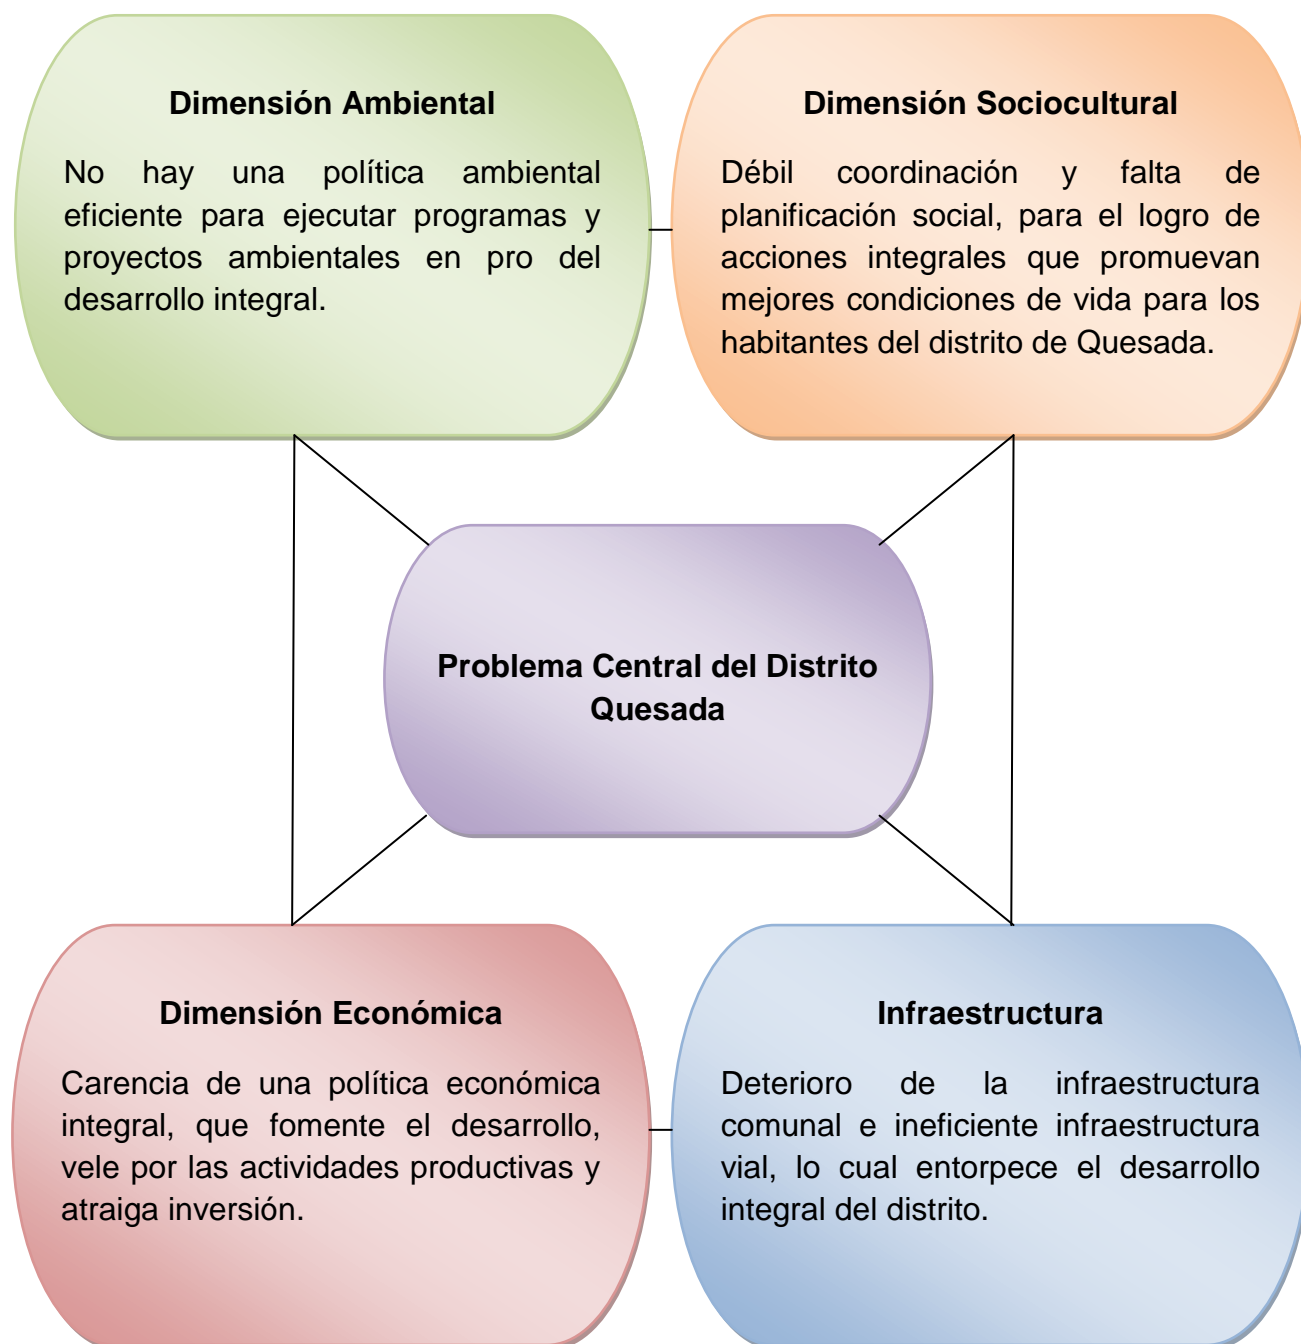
Dimensión Ambiental

No hay una política ambiental eficiente para ejecutar programas y proyectos ambientales en pro del desarrollo integral.

Dimensión Sociocultural

Débil coordinación y falta de planificación social, para el logro de acciones integrales que promuevan mejores condiciones de vida para los habitantes del distrito de Quesada.

Problema Central del Distrito Quesada

Dimensión Económica

Carencia de una política económica integral, que fomente el desarrollo, vele por las actividades productivas y atraiga inversión.

Infraestructura

Deterioro de la infraestructura comunal e ineficiente infraestructura vial, lo cual entorpece el desarrollo integral del distrito.